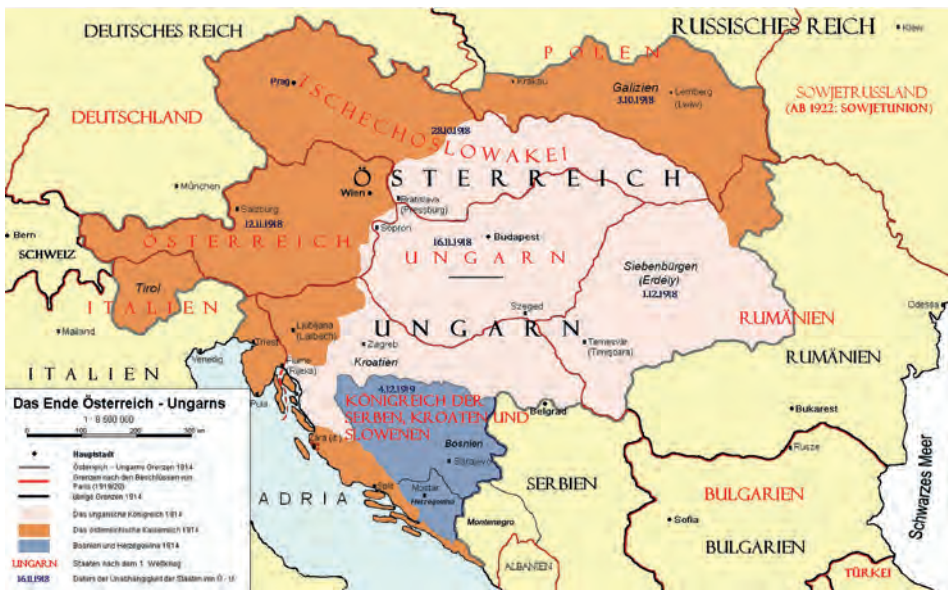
DEUTSCHES REICH
RUSSISCHES REICH
Kiew
POLEN
Prag
TSCHECHOSLOWAKEI
Krakau
Galizien
3.10.1918
Lemberg
(Lwiw)
SOWJETRUSSLAND
(AB 1922: SOWJETUNION)
DEUTSCHLAND
28.10.1918
ÖSTERREICH
München
Wien
Bratislava
(Pressburg)
Salzburg
12.11.1918
Bern
SCHWEIZ
ÖSTERREICH
Sopron
16.11.1918
Budapest
UNGARN
Siebenbürgen
(Erdély)
1.12.1918
Tirol
ITALIEN
Szeged
Odessa
Mailand
Ljubljana
(Laibach)
UNGARN
RUMÄNIEN
Triest
Zagreb
Temesvár
(Timişoara)
ITALIEN
Venedig
Fiume
(Rijeka)
Kroatien
RUMÄNIEN
Das Ende Österreich - Ungarns
1 : 6 500 000
0 100 200 300 km
Pula
4.12.1918
KÖNIGREICH DER SERBEN, KROATEN UND SLOWENEN
Belgrad
Bukarest
Zara (it.)
Bosnien
Sarajevo
Rusze
Schwarzes Meer
Hauptstadt
Österreich - Ungarns Grenzen 1914
Grenzen nach den Beschlüssen von Paris (1919/20)
übrige Grenzen 1914
Das ungarische Königreich 1914
Das österreichische Kaiserreich 1914
Bosnien und Herzegowina 1914
UNGARN Staaten nach dem 1. Weltkrieg
16.11.1918 Daten der Unabhängigkeit der Staaten von Ö - U
ADRIA
Split
Mostar
Herzegowina
SERBIEN
BULGARIEN
Montenegro
Sofia
BULGARIEN
ALBANIEN
TÜRKEI